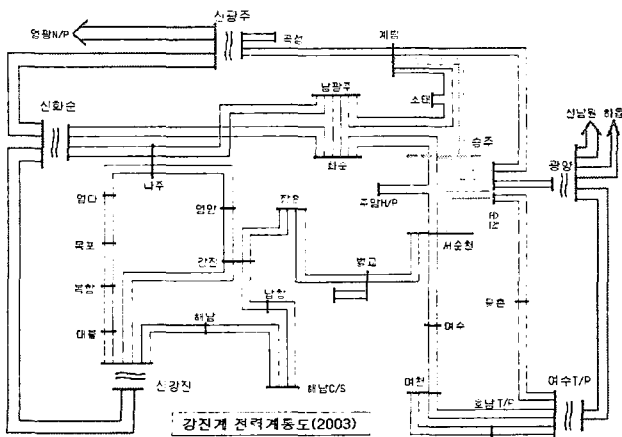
신광주
영광N/P
곡성
계림
남광주
소태
신화순
승주
화순
신남원
하동
광양
나주
주암H/P
영다
영암
장흥
목포
강진
서순천
벌교
북항
순천
남창
해남
여수
대불
신강진
해남C/S
여천
여수T/P
호남T/P
강진계 전력계통도(2003)